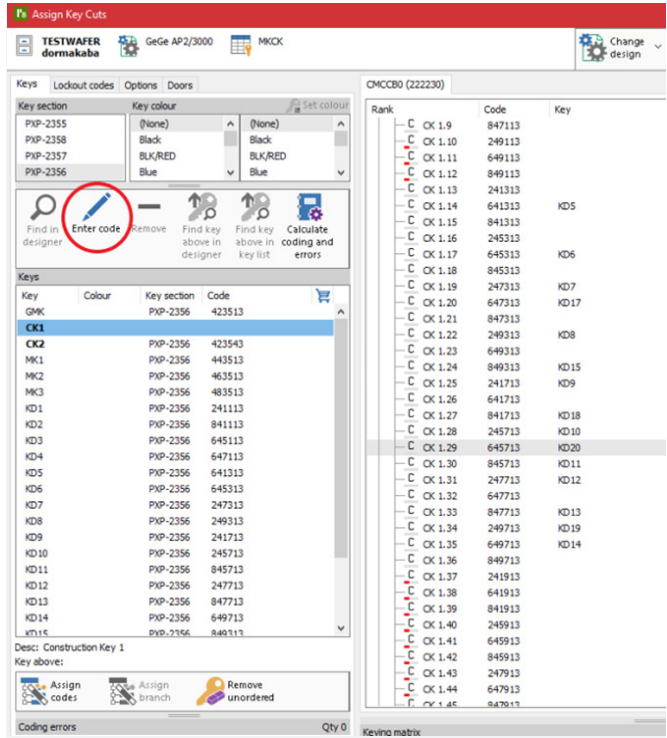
Assign Key Cuts

TESTWAFER dormakaba

GeGe AP2/3000

MKCK

Change design

Keys | Lockout codes | Options | Doors

Key section | Key colour | Set colour

PXP-2355
PXP-2358
PXP-2357
PXP-2356

(None)
Black
BLK/RED
Blue

(None)
Black
BLK/RED
Blue

Find in designer | Enter code | Remove | Find key above in designer | Find key above in key list | Calculate coding and errors

Keys

| Key | Colour | Key section | Code |
|---|---|---|---|
| GMK | | PXP-2356 | 423513 |
| CK1 | | | |
| CK2 | | PXP-2356 | 423543 |
| MK1 | | PXP-2356 | 443513 |
| MK2 | | PXP-2356 | 463513 |
| MK3 | | PXP-2356 | 483513 |
| KD1 | | PXP-2356 | 241113 |
| KD2 | | PXP-2356 | 841113 |
| KD3 | | PXP-2356 | 645113 |
| KD4 | | PXP-2356 | 647113 |
| KD5 | | PXP-2356 | 641313 |
| KD6 | | PXP-2356 | 645313 |
| KD7 | | PXP-2356 | 247313 |
| KD8 | | PXP-2356 | 249313 |
| KD9 | | PXP-2356 | 241713 |
| KD10 | | PXP-2356 | 245713 |
| KD11 | | PXP-2356 | 845713 |
| KD12 | | PXP-2356 | 247713 |
| KD13 | | PXP-2356 | 847713 |
| KD14 | | PXP-2356 | 649713 |
| KD15 | | PXP-2356 | 849313 |

Desc: Construction Key 1
Key above:

Assign codes | Assign branch | Remove unordered

Coding errors | Qty 0

CMCCB0 (222230)

| Rank | Code | Key |
|---|---|---|
| CK 1.9 | 847113 | |
| CK 1.10 | 249113 | |
| CK 1.11 | 649113 | |
| CK 1.12 | 849113 | |
| CK 1.13 | 241313 | |
| CK 1.14 | 641313 | KD5 |
| CK 1.15 | 841313 | |
| CK 1.16 | 245313 | |
| CK 1.17 | 645313 | KD6 |
| CK 1.18 | 845313 | |
| CK 1.19 | 247313 | KD7 |
| CK 1.20 | 647313 | KD17 |
| CK 1.21 | 847313 | |
| CK 1.22 | 249313 | KD8 |
| CK 1.23 | 649313 | |
| CK 1.24 | 849313 | KD15 |
| CK 1.25 | 241713 | KD9 |
| CK 1.26 | 641713 | |
| CK 1.27 | 841713 | KD18 |
| CK 1.28 | 245713 | KD10 |
| CK 1.29 | 645713 | KD20 |
| CK 1.30 | 845713 | KD11 |
| CK 1.31 | 247713 | KD12 |
| CK 1.32 | 647713 | |
| CK 1.33 | 847713 | KD13 |
| CK 1.34 | 249713 | KD19 |
| CK 1.35 | 649713 | KD14 |
| CK 1.36 | 849713 | |
| CK 1.37 | 241913 | |
| CK 1.38 | 641913 | |
| CK 1.39 | 841913 | |
| CK 1.40 | 245913 | |
| CK 1.41 | 645913 | |
| CK 1.42 | 845913 | |
| CK 1.43 | 247913 | |
| CK 1.44 | 647913 | |

Keying matrix